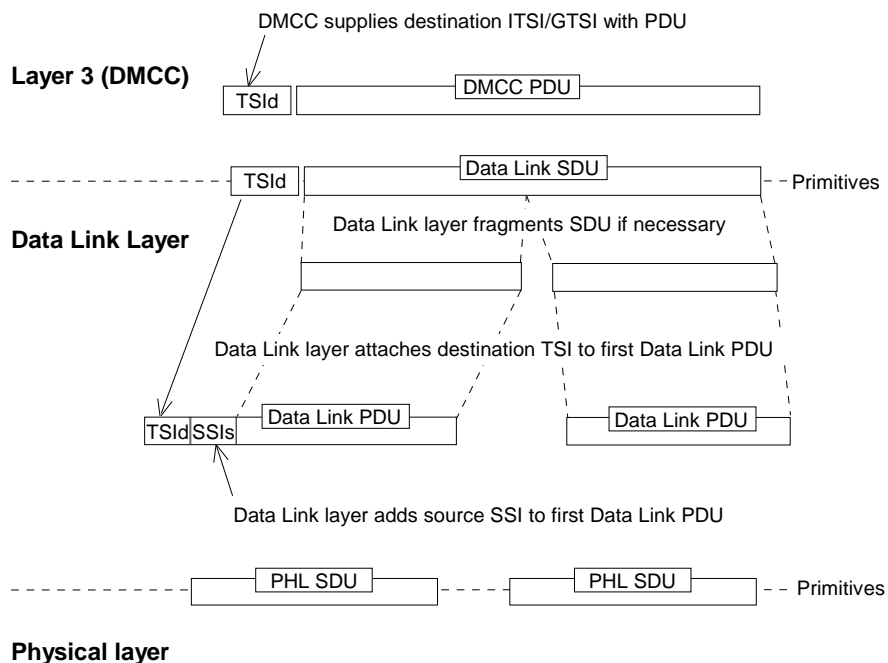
DMCC supplies destination ITSI/GTSI with PDU

Layer 3 (DMCC)

TSId

DMCC PDU

TSId

Data Link SDU

Primitives

Data Link layer fragments SDU if necessary

Data Link Layer

Data Link layer attaches destination TSI to first Data Link PDU

TSId SSIs

Data Link PDU

Data Link PDU

Data Link layer adds source SSI to first Data Link PDU

PHL SDU

PHL SDU

Primitives

Physical layer